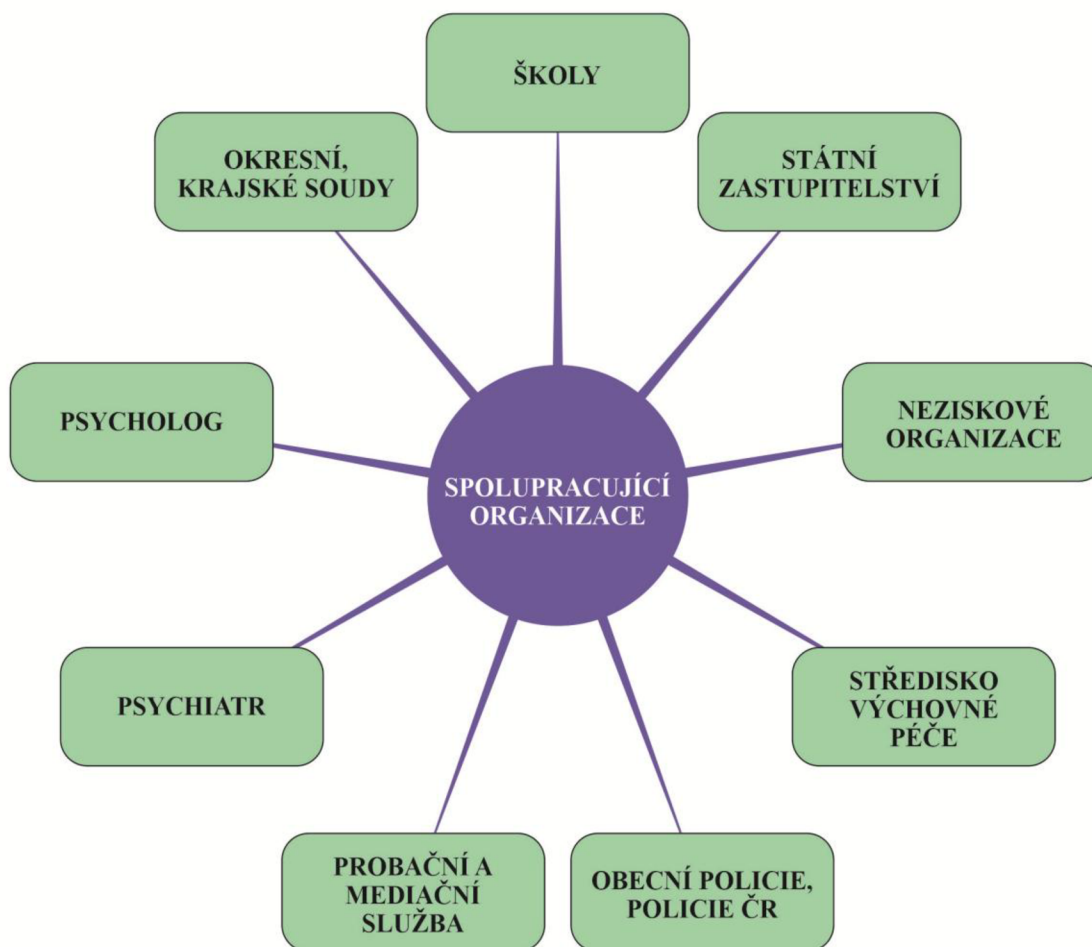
ŠKOLY

OKRESNÍ, KRAJSKÉ SOUDY

STÁTNÍ ZASTUPITELSTVÍ

PSYCHOLOG

SPOLUPRACUJÍCÍ ORGANIZACE

NEZISKOVÉ ORGANIZACE

PSYCHIATR

STŘEDISKO VÝCHOVNÉ PÉČE

PROBAČNÍ A MEDIAČNÍ SLUŽBA

OBECNÍ POLICIE, POLICIE ČR